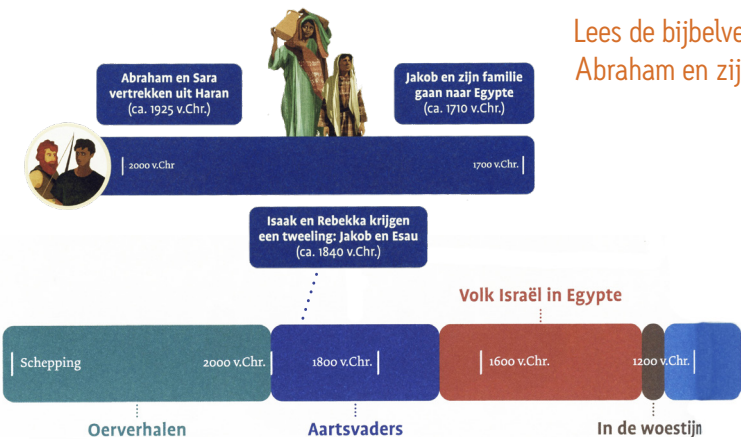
Lees de bijbelve
Abraham en zij

Abraham en Sara vertrekken uit Haran (ca. 1925 v.Chr.)

Jakob en zijn familie gaan naar Egypte (ca. 1710 v.Chr.)

2000 v.Chr

1700 v.Chr.

Isaak en Rebekka krijgen een tweeling: Jakob en Esau (ca. 1840 v.Chr.)

Volk Israël in Egypte

Schepping

2000 v.Chr.

1800 v.Chr.

1600 v.Chr.

1200 v.Chr.

Oerverhalen

Aartsvaders

In de woestijn